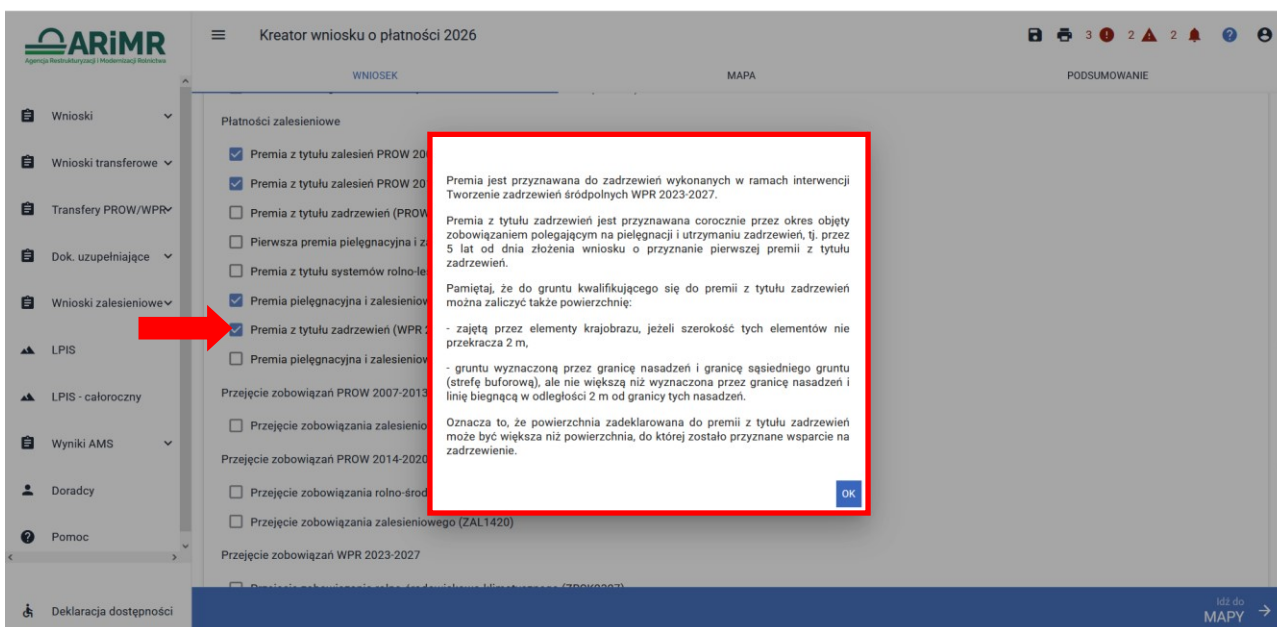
ARiMR
Agencja Restrukturyzacji i Modernizacji Rolnictwa

Kreator wniosku o płatności 2026

3 2 2

WNIOSEK
MAPA
PODSUMOWANIE

Wnioski
Wnioski transferowe
Transfery PROW/WPR
Dok. uzupełniające
Wnioski zalesieniowe
LPIS
LPIS - całoroczny
Wyniki AMS
Doradcy
Pomoc
Deklaracja dostępności

Płatności zalesieniowe

Premia z tytułu zalesień PROW 20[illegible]
Premia z tytułu zalesień PROW 20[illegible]
Premia z tytułu zadrzewień (PROW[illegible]
Pierwsza premia pielęgnacyjna i z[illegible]
Premia z tytułu systemów rolno-le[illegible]
Premia pielęgnacyjna i zalesieniow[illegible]
Premia z tytułu zadrzewień (WPR 2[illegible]
Premia pielęgnacyjna i zalesieniow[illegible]

Przejęcie zobowiązań PROW 2007-2013
Przejęcie zobowiązania zalesienio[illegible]

Przejęcie zobowiązań PROW 2014-2020
Przejęcie zobowiązania rolno-środ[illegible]
Przejęcie zobowiązania zalesieniowego (ZAL1420)

Przejęcie zobowiązań WPR 2023-2027

Premia jest przyznawana do zadrzewień wykonanych w ramach interwencji Tworzenie zadrzewień śródpolnych WPR 2023-2027.

Premia z tytułu zadrzewień jest przyznawana corocznie przez okres objęty zobowiązaniem polegającym na pielęgnacji i utrzymaniu zadrzewień, tj. przez 5 lat od dnia złożenia wniosku o przyznanie pierwszej premii z tytułu zadrzewień.

Pamiętaj, że do gruntu kwalifikującego się do premii z tytułu zadrzewień można zaliczyć także powierzchnię:

- zajętą przez elementy krajobrazu, jeżeli szerokość tych elementów nie przekracza 2 m,

- gruntu wyznaczoną przez granicę nasadzeń i granicę sąsiedniego gruntu (strefę buforową), ale nie większą niż wyznaczona przez granicę nasadzeń i linię biegnącą w odległości 2 m od granicy tych nasadzeń.

Oznacza to, że powierzchnia zadeklarowana do premii z tytułu zadrzewień może być większa niż powierzchnia, do której zostało przyznane wsparcie na zadrzewienie.

OK

Idź do
MAPY